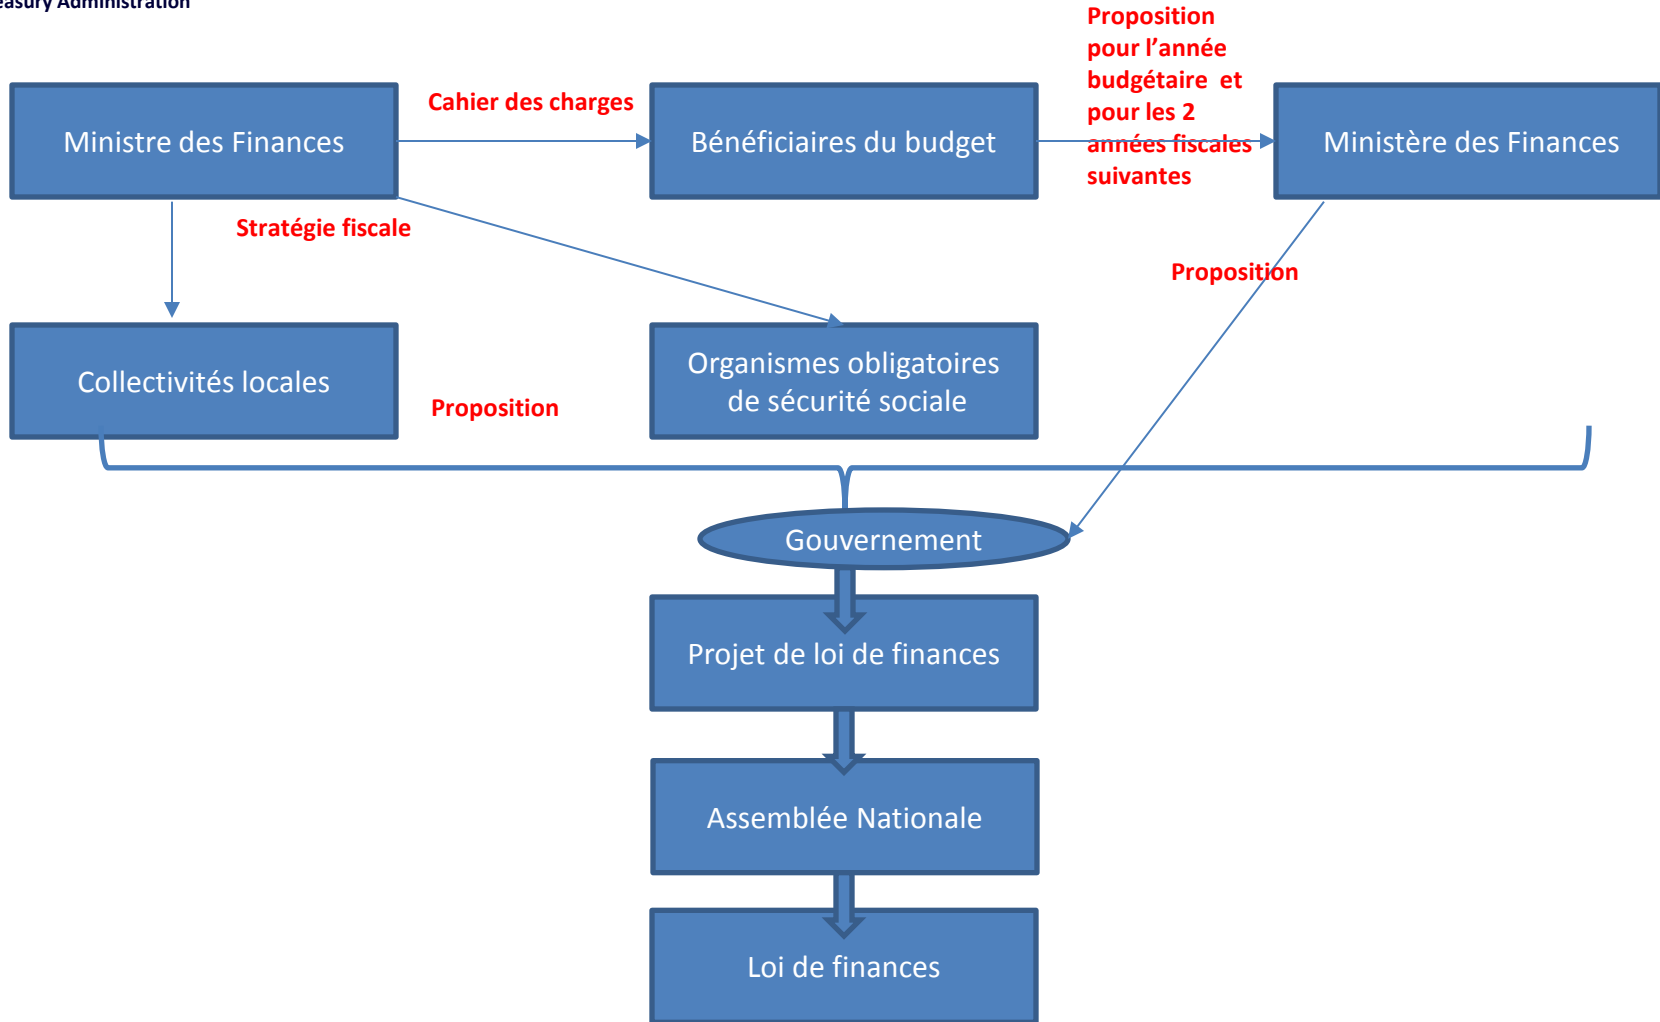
easury Administration

Ministre des Finances

Cahier des charges

Bénéficiaires du budget

Proposition pour l’année budgétaire et pour les 2 années fiscales suivantes

Ministère des Finances

Stratégie fiscale

Proposition

Collectivités locales

Organismes obligatoires de sécurité sociale

Proposition

Gouvernement

Projet de loi de finances

Assemblée Nationale

Loi de finances